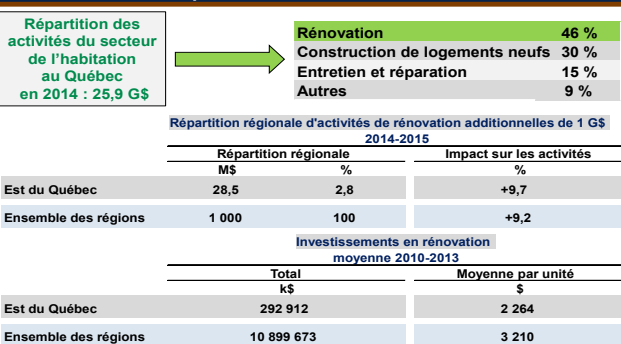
Répartition des activités du secteur de l'habitation au Québec en 2014 : 25,9 G$

| | |
|---|---|
| Rénovation | 46 % |
| Construction de logements neufs | 30 % |
| Entretien et réparation | 15 % |
| Autres | 9 % |

Répartition régionale d'activités de rénovation additionnelles de 1 G$ 2014-2015

| | Répartition régionale | | Impact sur les activités |
|---|---|---|---|
| | M$ | % | % |
| Est du Québec | 28,5 | 2,8 | +9,7 |
| Ensemble des régions | 1 000 | 100 | +9,2 |

Investissements en rénovation moyenne 2010-2013

| | Total | Moyenne par unité |
|---|---|---|
| | k$ | $ |
| Est du Québec | 292 912 | 2 264 |
| Ensemble des régions | 10 899 673 | 3 210 |